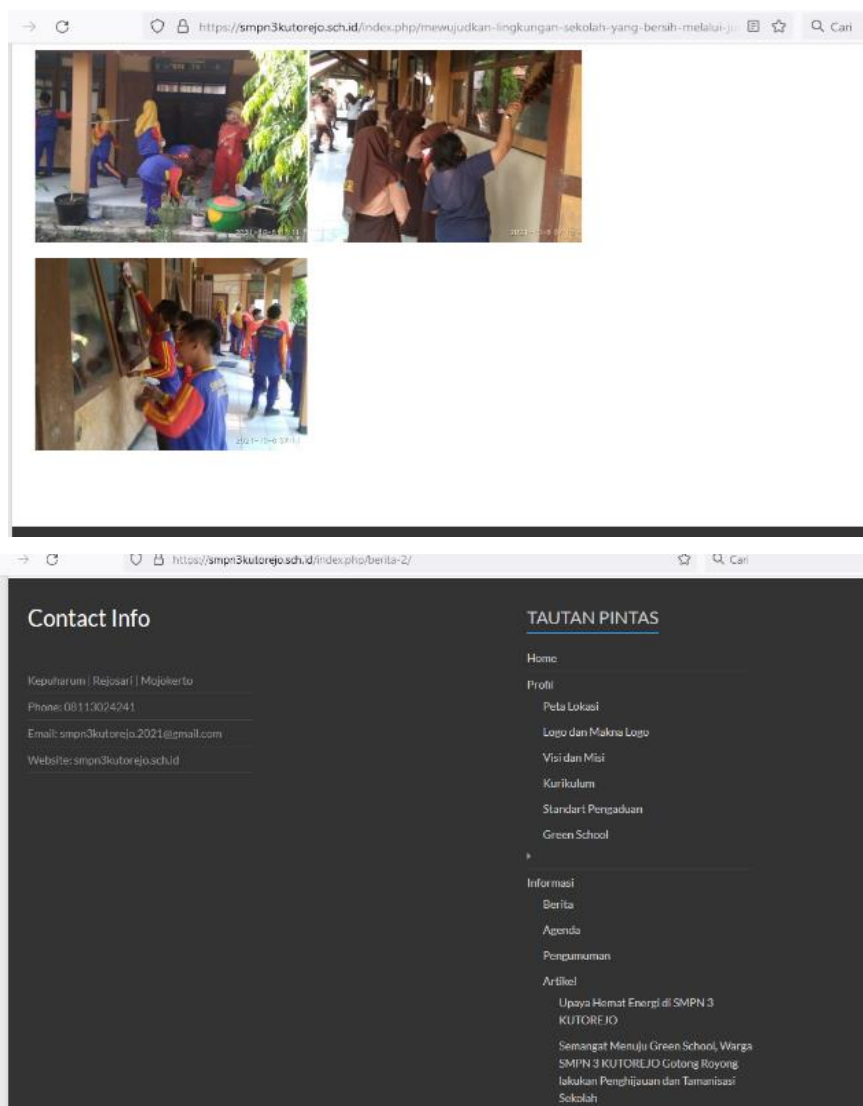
https://smpn3kutorejo.sch.id/index.php/mewujudkan-lingkungan-sekolah-yang-bersih-melalui-ju

Cari

https://smpn3kutorejo.sch.id/index.php/berita-2/

Cari

Contact Info

Kepuharum | Rejosari | Mojokerto

Phone: 08113024241

Email: smpn3kutorejo.2021@gmail.com

Website: smpn3kutorejo.sch.id

TAUTAN PINTAS

Home

Profil

Peta Lokasi

Logo dan Makna Logo

Visi dan Misi

Kurikulum

Standart Pengaduan

Green School

Informasi

Berita

Agenda

Pengumuman

Artikel

Upaya Hemat Energi di SMPN 3 KUTOREJO

Semangat Menuju Green School, Warga SMPN 3 KUTOREJO Gotong Royong lakukan Penghijauan dan Tamanisasi Sekolah